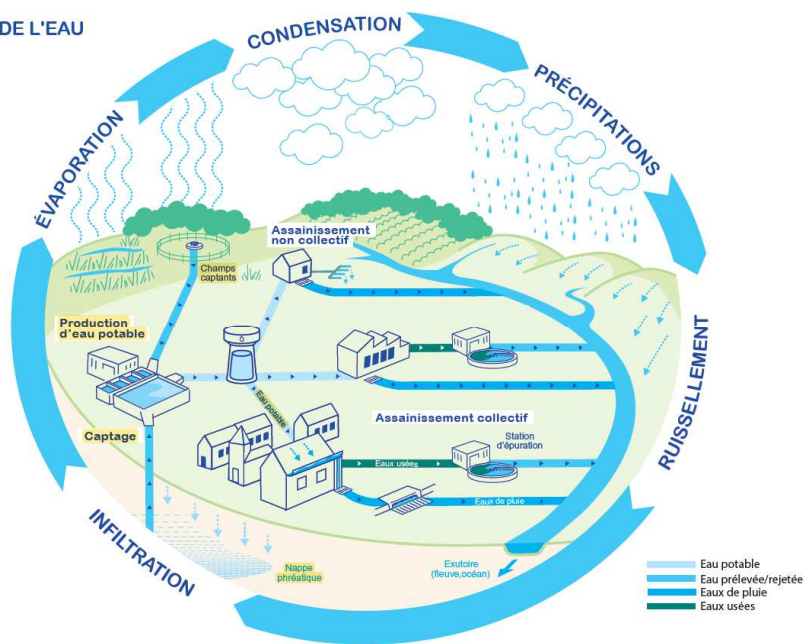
DE L'EAU

CONDENSATION

PRÉCIPITATIONS

ÉVAPORATION

RUISSELLEMENT

INFILTRATION

Champs captants

Assainissement non collectif

Production d'eau potable

Eau potable

Assainissement collectif

Station d'épuration

Captage

Eaux usées

Eaux de pluie

Nappe phréatique

Exutoire (fleuve,océan)

Eau potable
Eau prélevée/rejetée
Eaux de pluie
Eaux usées